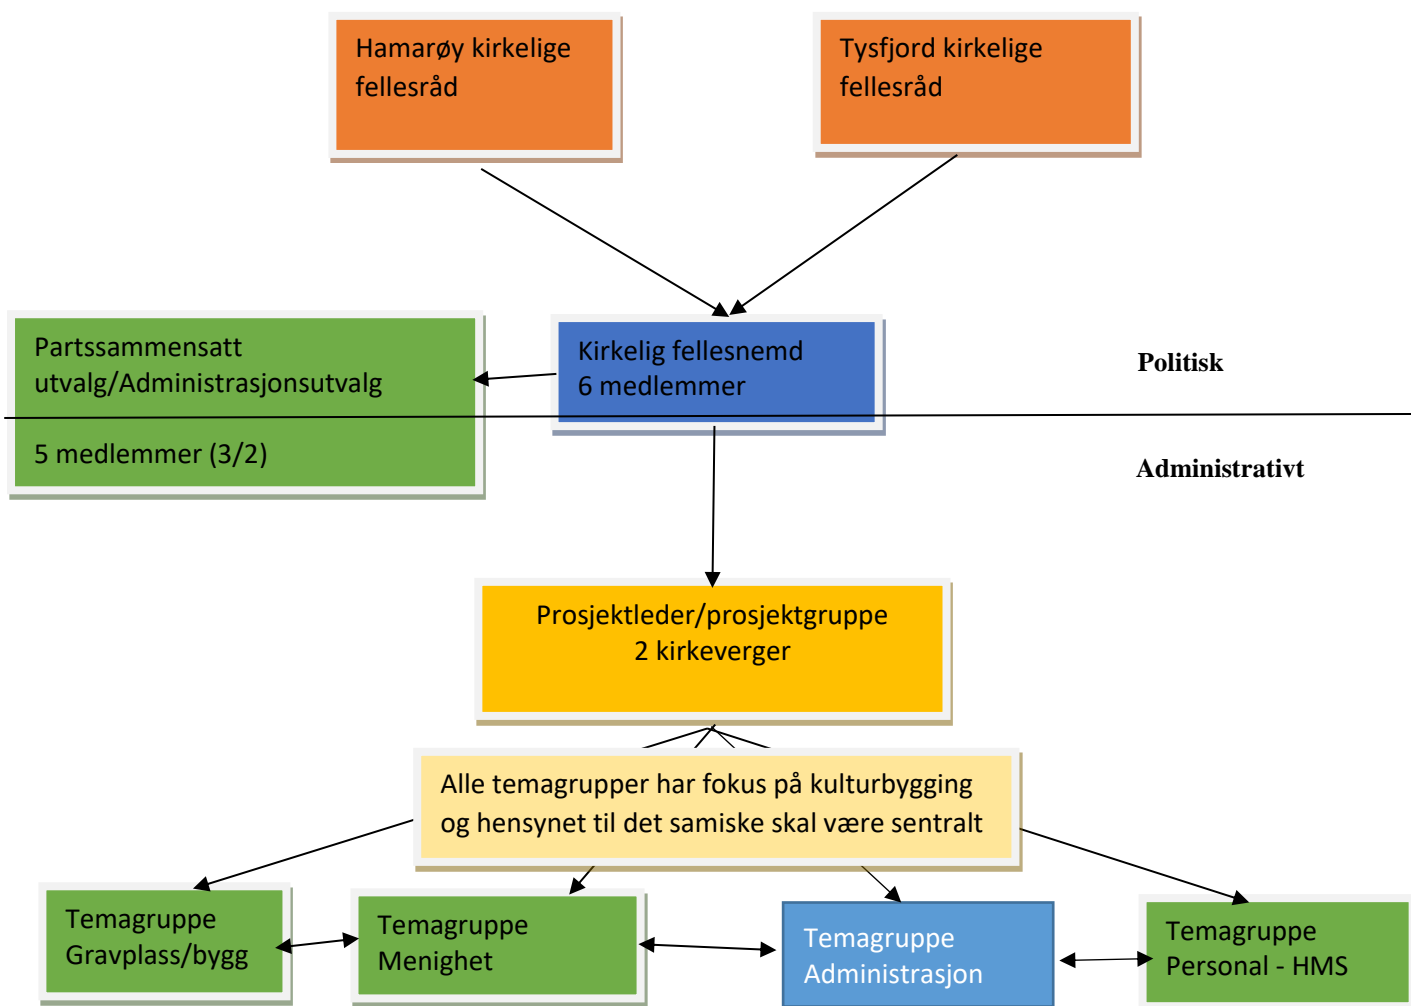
Hamarøy kirkelige fellesråd

Tysfjord kirkelige fellesråd

Partssammensatt utvalg/Administrasjonsutvalg

5 medlemmer (3/2)

Kirkelig fellesnemd
6 medlemmer

Politisk

Administrativt

Prosjektleder/prosjektgruppe
2 kirkeverger

Alle temagrupper har fokus på kulturbygging og hensynet til det samiske skal være sentralt

Temagruppe Gravplass/bygg

Temagruppe Menighet

Temagruppe Administrasjon

Temagruppe Personal - HMS